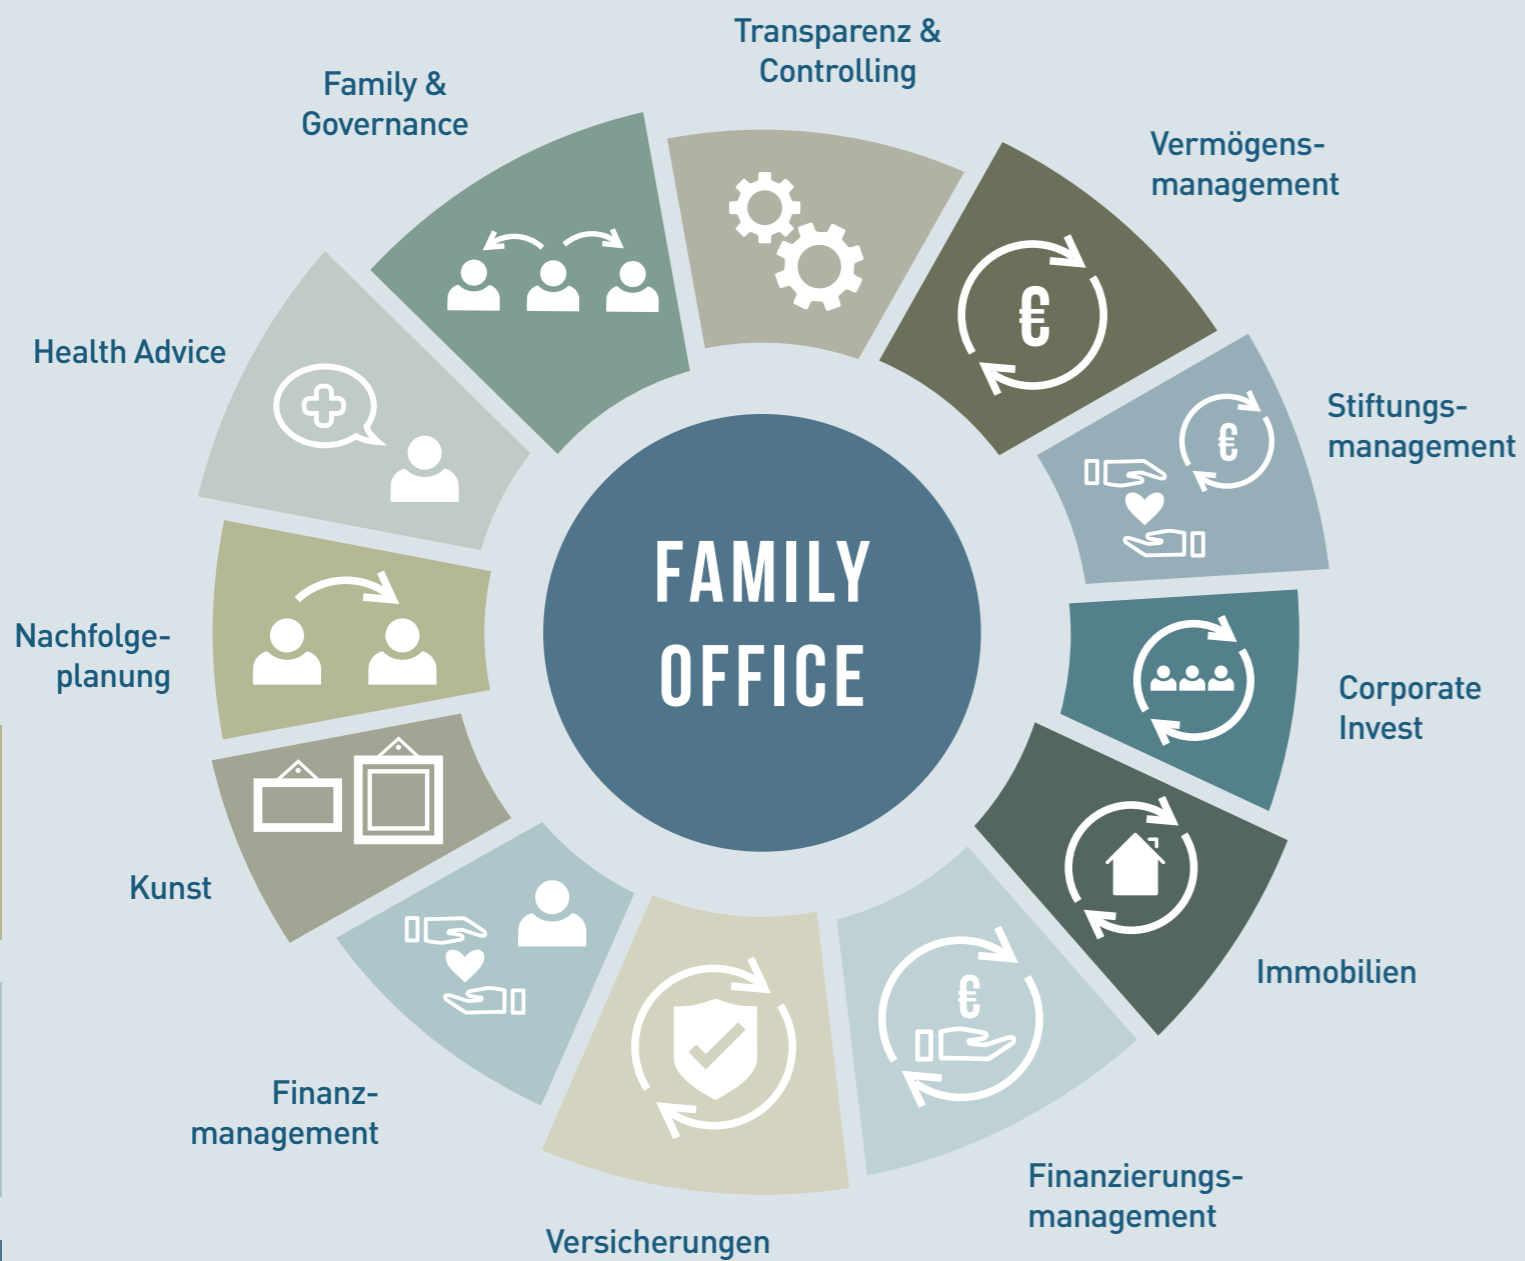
FAMILY OFFICE

Transparenz & Controlling

Vermögensmanagement

Stiftungsmanagement

Corporate Invest

Immobilien

Finanzierungsmanagement

Versicherungen

Finanzmanagement

Kunst

Nachfolgeplanung

Health Advice

Family & Governance

€

€

€